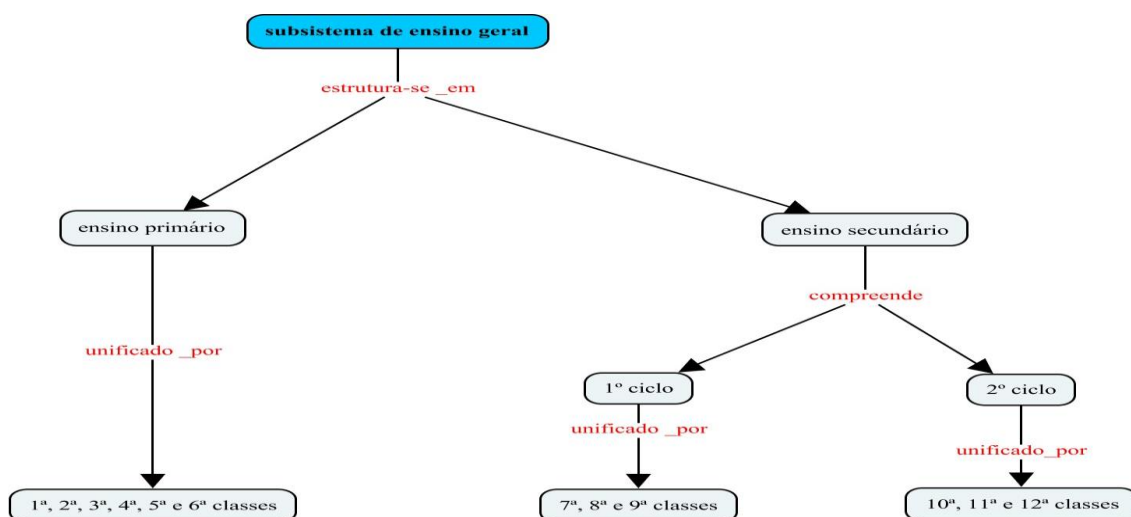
subsistema de ensino geral

estrutura-se _em

ensino primário

ensino secundário

unificado _por

compreende

1º ciclo

2º ciclo

unificado _por

unificado_por

1ª, 2ª, 3ª, 4ª, 5ª e 6ª classes

7ª, 8ª e 9ª classes

10ª, 11ª e 12ª classes